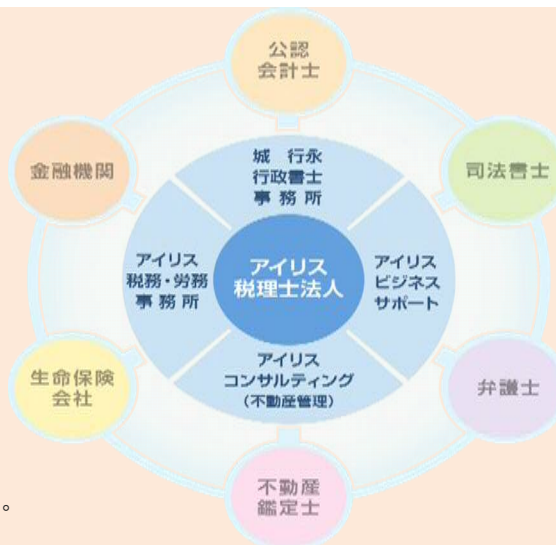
公認
会計士

金融機関

司法書士

城 行永
行政書士
事務所

アイリス
税務・労務
事務所

アイリス
税理士法人

アイリス
ビジネス
サポート

アイリス
コンサルティング
（不動産管理）

生命保険
会社

弁護士

不動産
鑑定士

。